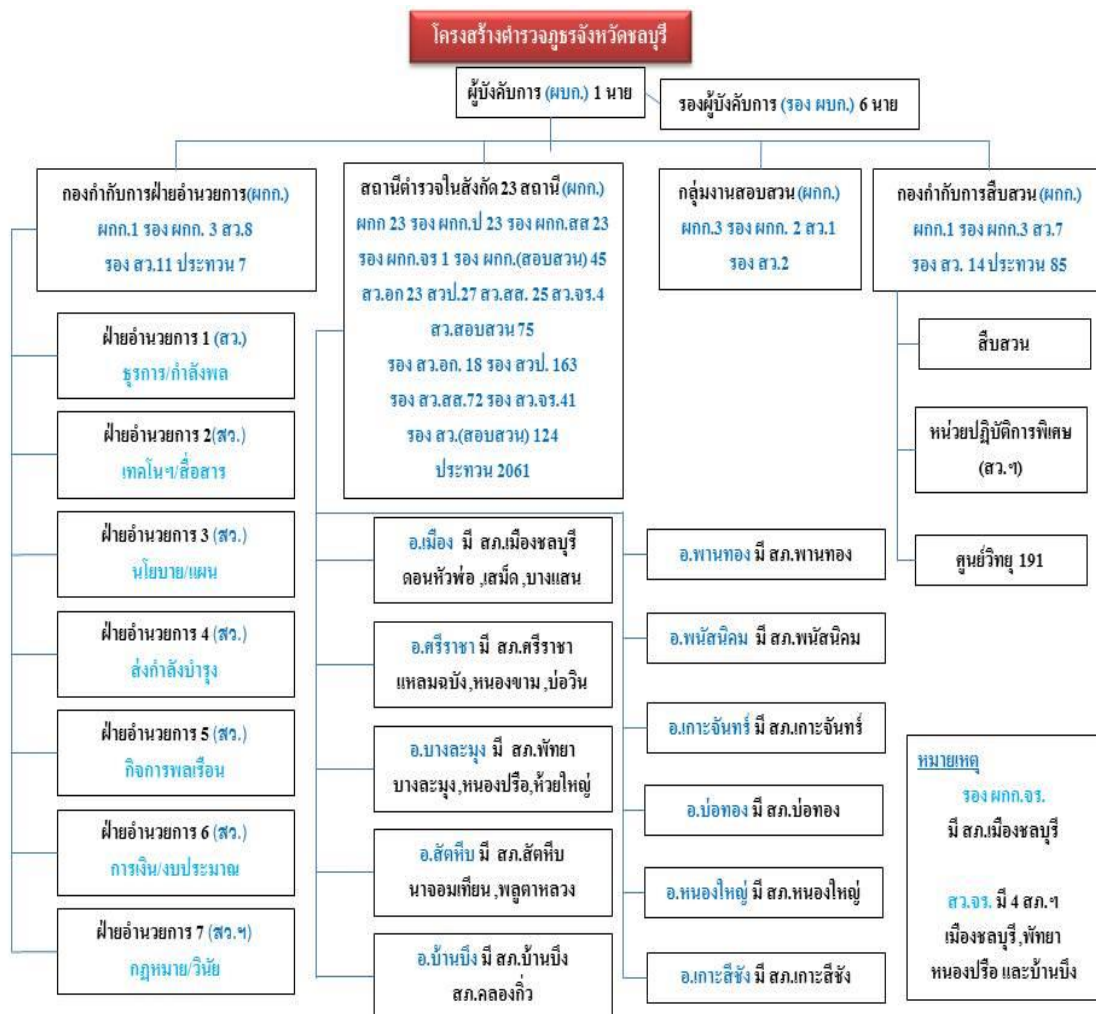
โครงสร้างตำรวจภูธรจังหวัดชลบุรี

ผู้บังคับการ (ผบก.) 1 นาย

รองผู้บังคับการ (รอง ผบก.) 6 นาย

กองกำกับการฝ่ายอำนวยการ(ผกก.)
ผกก.1 รอง ผกก. 3 สว.8
รอง สว.11 ประทวน 7

สถานีตำรวจในสังกัด 23 สถานี (ผกก.)
ผกก 23 รอง ผกก.ป 23 รอง ผกก.สส 23
รอง ผกก.จร 1 รอง ผกก.(สอบสวน) 45
สว.อก 23 สวป.27 สว.สส. 25 สว.จร.4
สว.สอบสวน 75
รอง สว.อก. 18 รอง สวป. 163
รอง สว.สส.72 รอง สว.จร.41
รอง สว.(สอบสวน) 124
ประทวน 2061

กลุ่มงานสอบสวน (ผกก.)
ผกก.3 รอง ผกก. 2 สว.1
รอง สว.2

กองกำกับการสืบสวน (ผกก.)
ผกก.1 รอง ผกก.3 สว.7
รอง สว. 14 ประทวน 85

ฝ่ายอำนวยการ 1 (สว.)
ธุรการ/กำลังพล

ฝ่ายอำนวยการ 2(สว.)
เทคโนฯ/สื่อสาร

ฝ่ายอำนวยการ 3 (สว.)
นโยบาย/แผน

ฝ่ายอำนวยการ 4 (สว.)
ส่งกำลังบำรุง

ฝ่ายอำนวยการ 5 (สว.)
กิจการพลเรือน

ฝ่ายอำนวยการ 6 (สว.)
การเงิน/งบประมาณ

ฝ่ายอำนวยการ 7 (สว.ฯ)
กฎหมาย/วินัย

สืบสวน

หน่วยปฏิบัติการพิเศษ (สว.ฯ)

ศูนย์วิทยุ 191

อ.เมือง มี สภ.เมืองชลบุรี
ดอนหัวฬ่อ ,เสม็ด ,บางแสน

อ.ศรีราชา มี สภ.ศรีราชา
แหลมฉบัง,หนองขาม ,บ่อวิน

อ.บางละมุง มี สภ.พัทยา
บางละมุง,หนองปรือ,ห้วยใหญ่

อ.สัตหีบ มี สภ.สัตหีบ
นาจอมเทียน ,พลูตาหลวง

อ.บ้านบึง มี สภ.บ้านบึง
สภ.คลองกิ่ว

อ.พานทอง มี สภ.พานทอง

อ.พนัสนิคม มี สภ.พนัสนิคม

อ.เกาะจันทร์ มี สภ.เกาะจันทร์

อ.บ่อทอง มี สภ.บ่อทอง

อ.หนองใหญ่ มี สภ.หนองใหญ่

อ.เกาะสีชัง มี สภ.เกาะสีชัง

หมายเหตุ
รอง ผกก.จร.
มี สภ.เมืองชลบุรี

สว.จร. มี 4 สภ.ฯ
เมืองชลบุรี,พัทยา
หนองปรือ และบ้านบึง